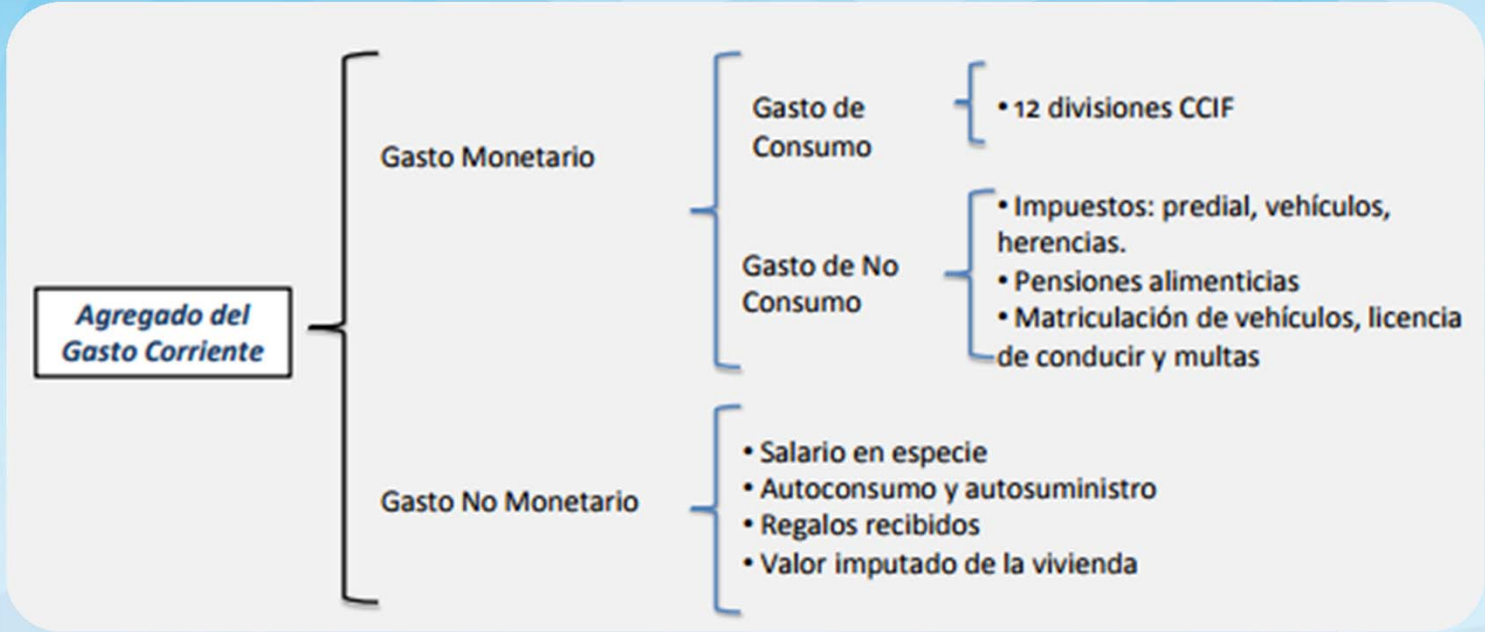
Agregado del Gasto Corriente

Gasto Monetario

Gasto de Consumo

• 12 divisiones CCIF

Gasto de No Consumo

• Impuestos: predial, vehículos, herencias.
• Pensiones alimenticias
• Matriculación de vehículos, licencia de conducir y multas

Gasto No Monetario

• Salario en especie
• Autoconsumo y autosuministro
• Regalos recibidos
• Valor imputado de la vivienda